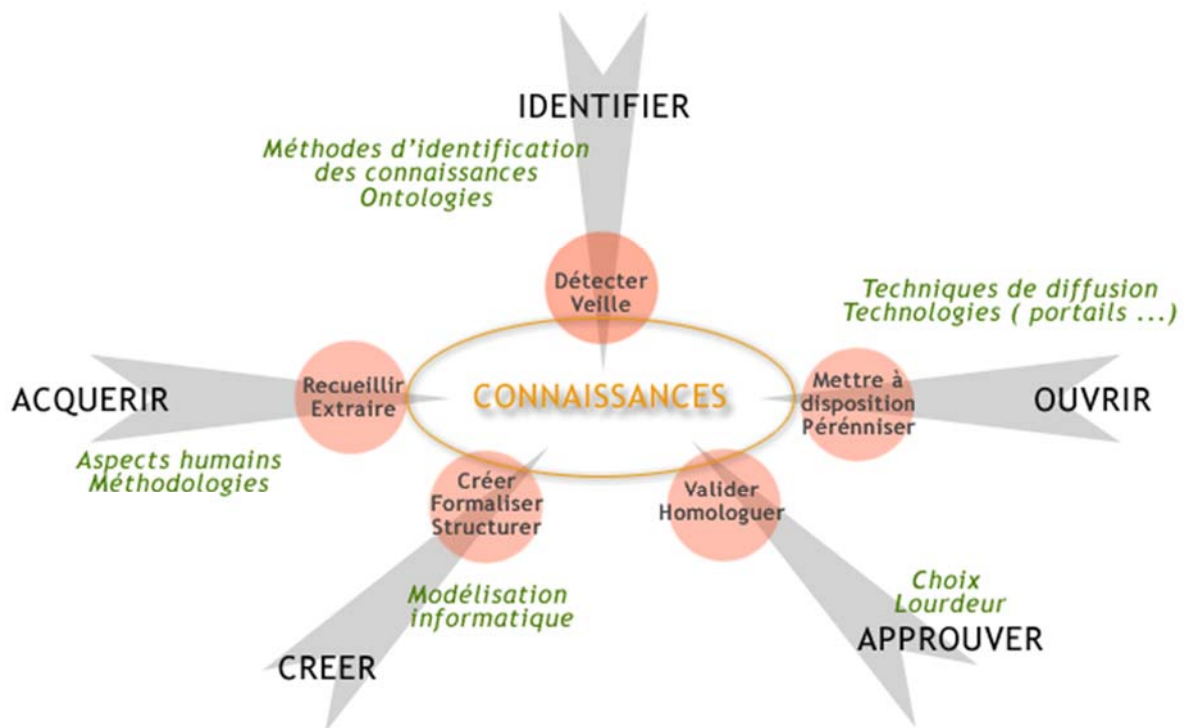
IDENTIFIER

Méthodes d'identification des connaissances Ontologies

Détecter Veille

Techniques de diffusion Technologies ( portails ...)

ACQUERIR

Recueillir Extraire

CONNAISSANCES

Mettre à disposition Pérénniser

OUVRIR

Aspects humains Méthodologies

Créer Formaliser Structurer

Valider Homologuer

Modélisation informatique

Choix Lourdeur

APPROUVER

CREER